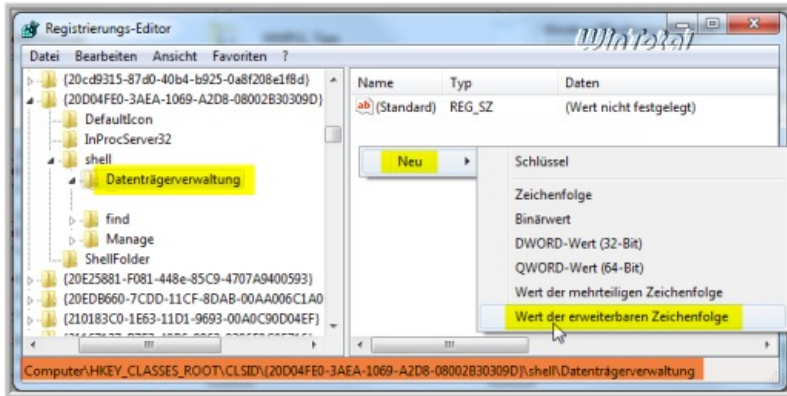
Registrierungs-Editor

WinTotal

Datei Bearbeiten Ansicht Favoriten ?

{20cd9315-87d0-40b4-b925-0a8f208e1f8d}
{20D04FE0-3AEA-1069-A2D8-08002B30309D}
DefaultIcon
InProcServer32
shell
Datenträgerverwaltung
find
Manage
ShellFolder
{20E25881-F081-448e-85C9-4707A9400593}
{20EDB660-7CDD-11CF-8DAB-00AA006C1A0
{210183C0-1E63-11D1-9693-00A0C90D04EF}

| Name | Typ | Daten |
|---|---|---|
| (Standard) | REG_SZ | (Wert nicht festgelegt) |

Neu

Schlüssel
Zeichenfolge
Binärwert
DWORD-Wert (32-Bit)
QWORD-Wert (64-Bit)
Wert der mehrteiligen Zeichenfolge
Wert der erweiterbaren Zeichenfolge

Computer\HKEY_CLASSES_ROOT\CLSID\{20D04FE0-3AEA-1069-A2D8-08002B30309D}\shell\Datenträgerverwaltung